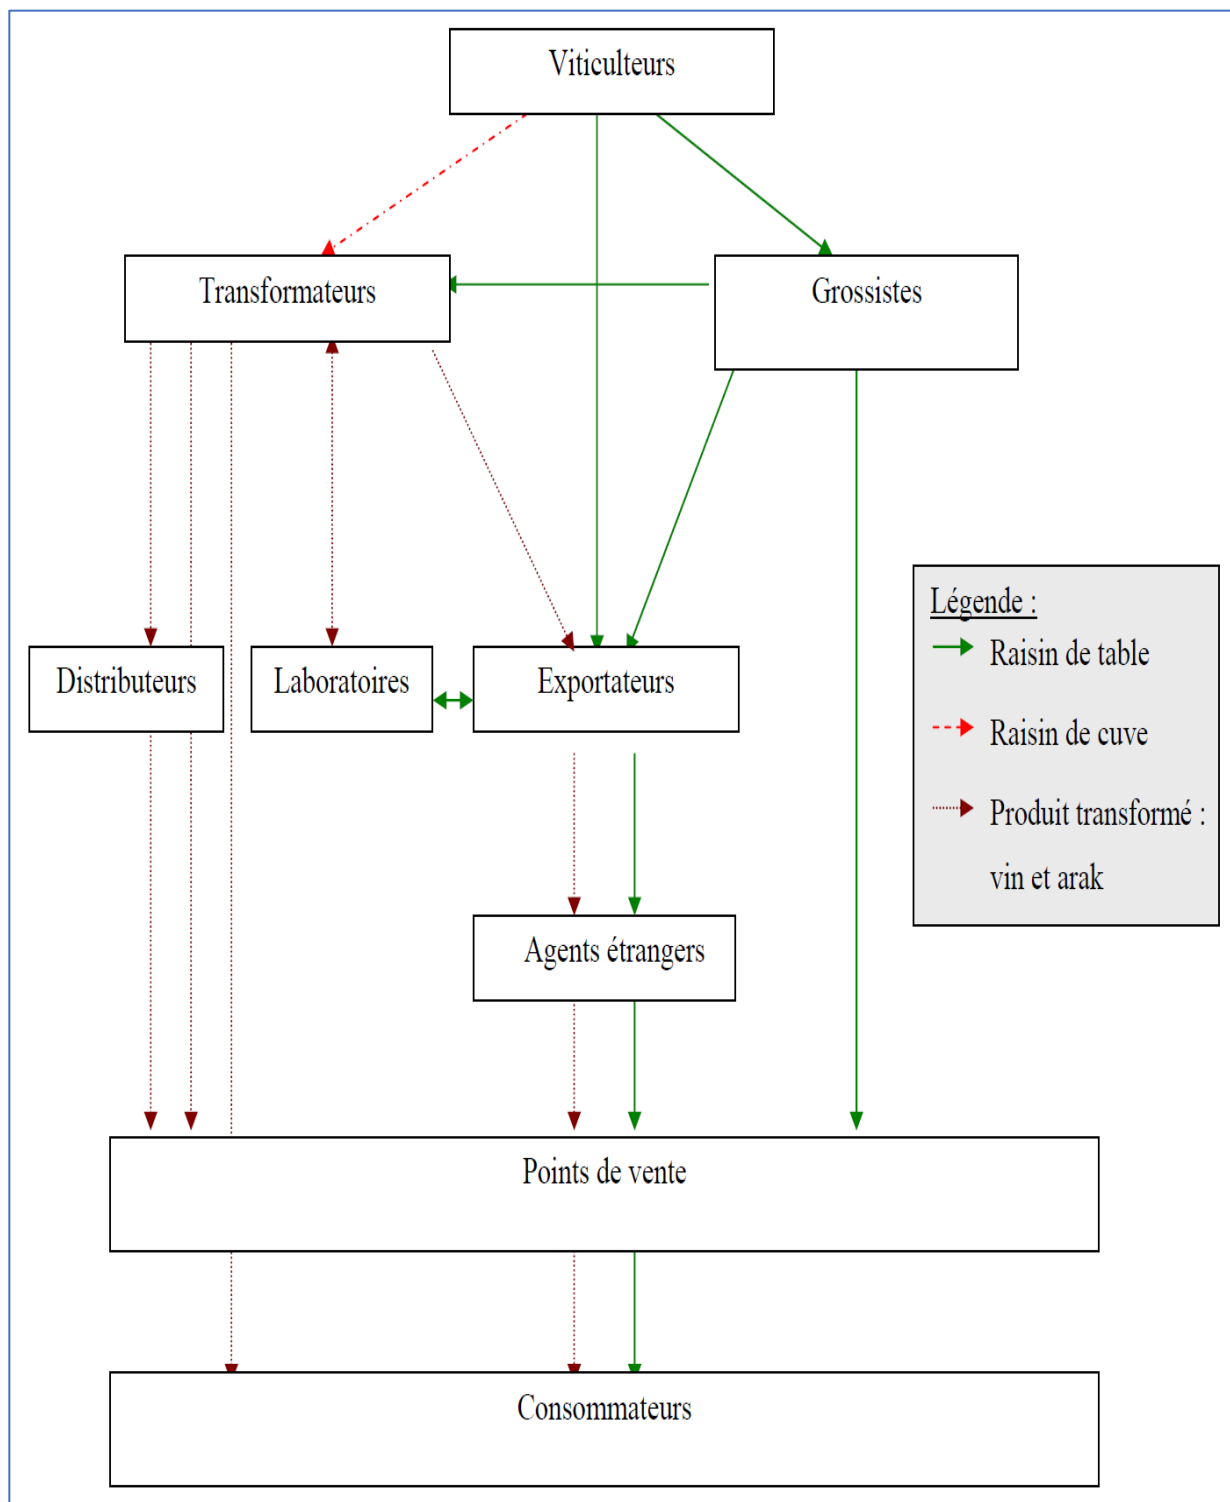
Viticulteurs

Transformateurs

Grossistes

Distributeurs

Laboratoires

Exportateurs

Légende :
Raisin de table
Raisin de cuve
Produit transformé : vin et arak

Agents étrangers

Points de vente

Consommateurs